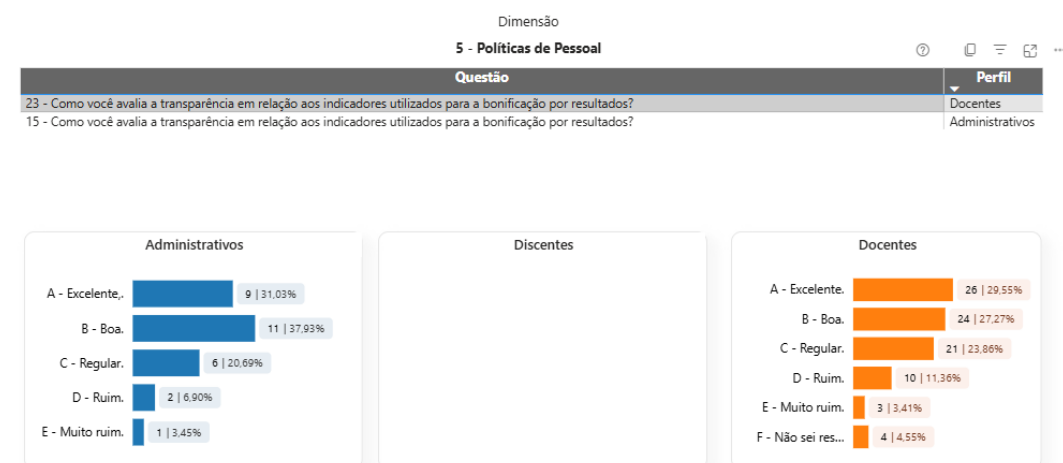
Dimensão

5 - Políticas de Pessoal

| Questão | Perfil |
|---|---|
| 23 - Como você avalia a transparência em relação aos indicadores utilizados para a bonificação por resultados? | Docentes |
| 15 - Como você avalia a transparência em relação aos indicadores utilizados para a bonificação por resultados? | Administrativos |

Administrativos

A - Excelente,. 9 | 31,03%
B - Boa. 11 | 37,93%
C - Regular. 6 | 20,69%
D - Ruim. 2 | 6,90%
E - Muito ruim. 1 | 3,45%

Discentes

Docentes

A - Excelente. 26 | 29,55%
B - Boa. 24 | 27,27%
C - Regular. 21 | 23,86%
D - Ruim. 10 | 11,36%
E - Muito ruim. 3 | 3,41%
F - Não sei res... 4 | 4,55%